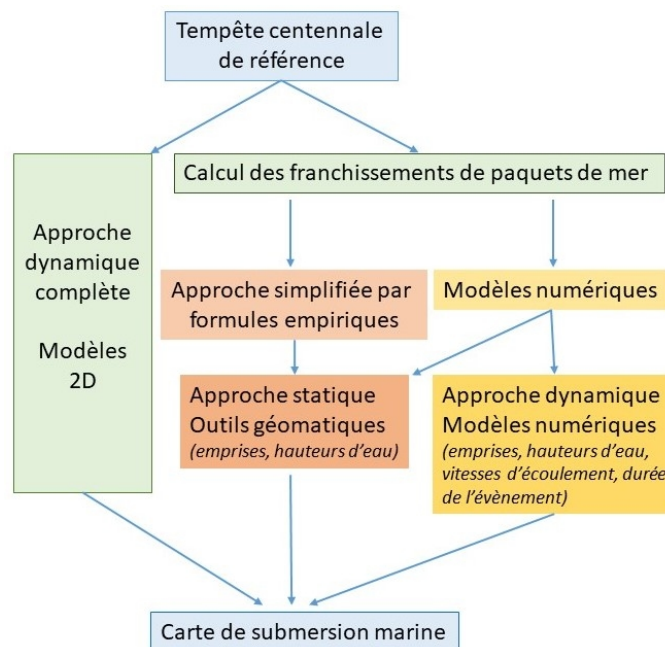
Tempête centennale de référence

Approche dynamique complète

Modèles 2D

Calcul des franchissements de paquets de mer

Approche simplifiée par formules empiriques

Modèles numériques

Approche statique Outils géomatiques
(emprises, hauteurs d'eau)

Approche dynamique Modèles numériques
(emprises, hauteurs d'eau, vitesses d'écoulement, durée de l'évènement)

Carte de submersion marine